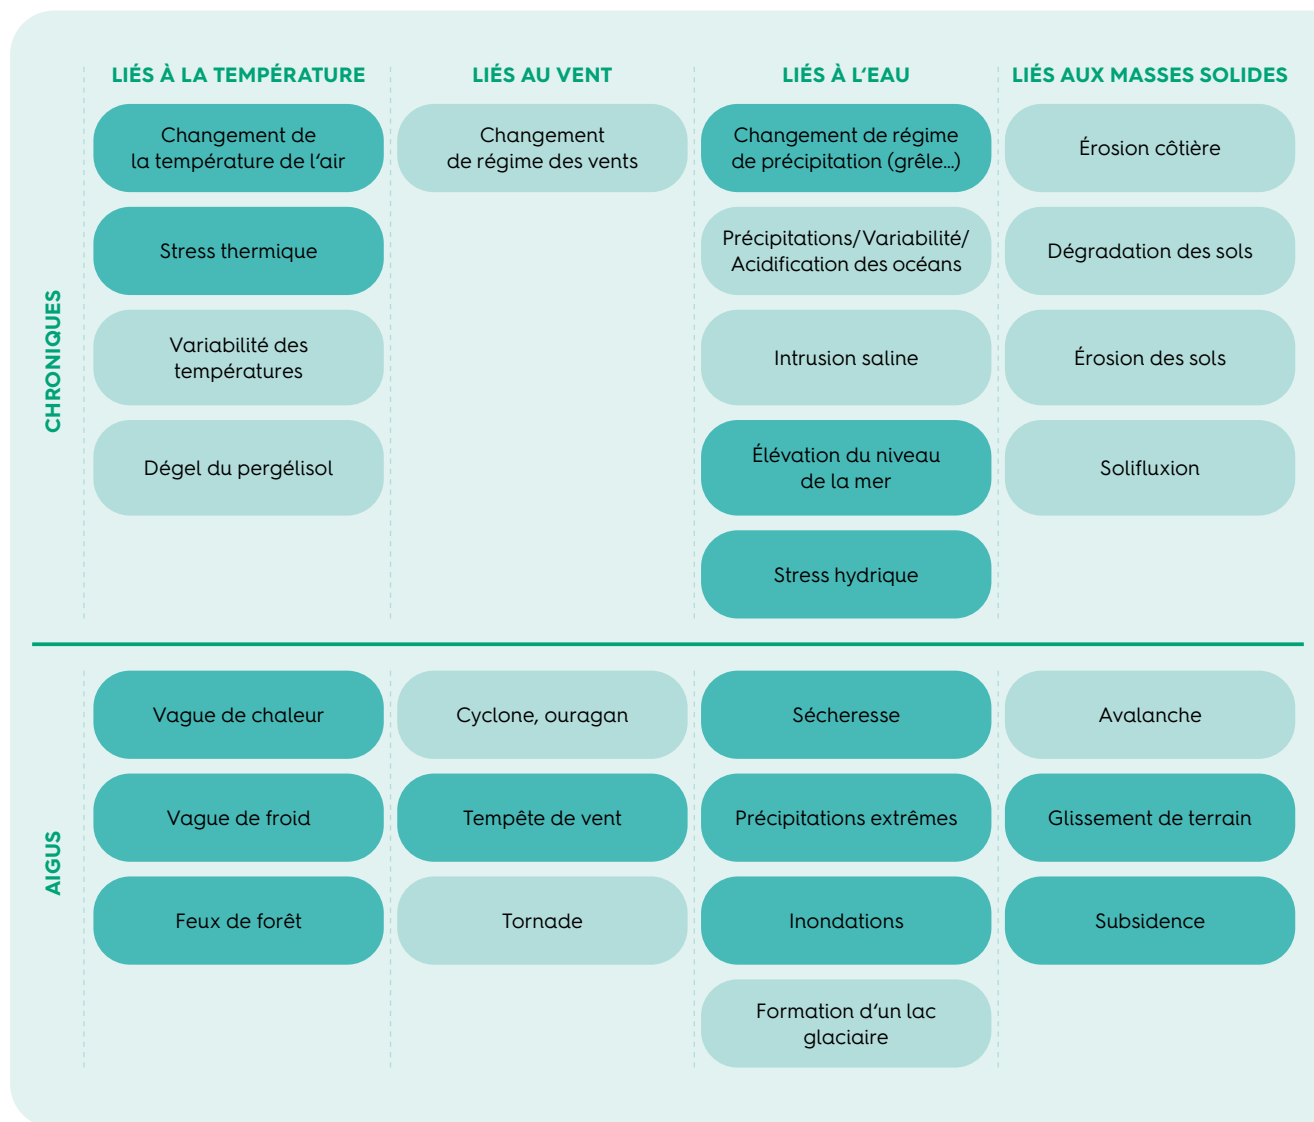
| | LIÉS À LA TEMPÉRATURE | LIÉS AU VENT | LIÉS À L'EAU | LIÉS AUX MASSES SOLIDES |
|---|---|---|---|---|
| CHRONIQUES | Changement de la température de l'air | Changement de régime des vents | Changement de régime de précipitation (grêle…) | Érosion côtière |
| | Stress thermique | | Précipitations/Variabilité/ Acidification des océans | Dégradation des sols |
| | Variabilité des températures | | Intrusion saline | Érosion des sols |
| | Dégel du pergélisol | | Élévation du niveau de la mer | Solifluxion |
| | | | Stress hydrique | |
| AIGUS | Vague de chaleur | Cyclone, ouragan | Sécheresse | Avalanche |
| | Vague de froid | Tempête de vent | Précipitations extrêmes | Glissement de terrain |
| | Feux de forêt | Tornade | Inondations | Subsidence |
| | | | Formation d'un lac glaciaire | |